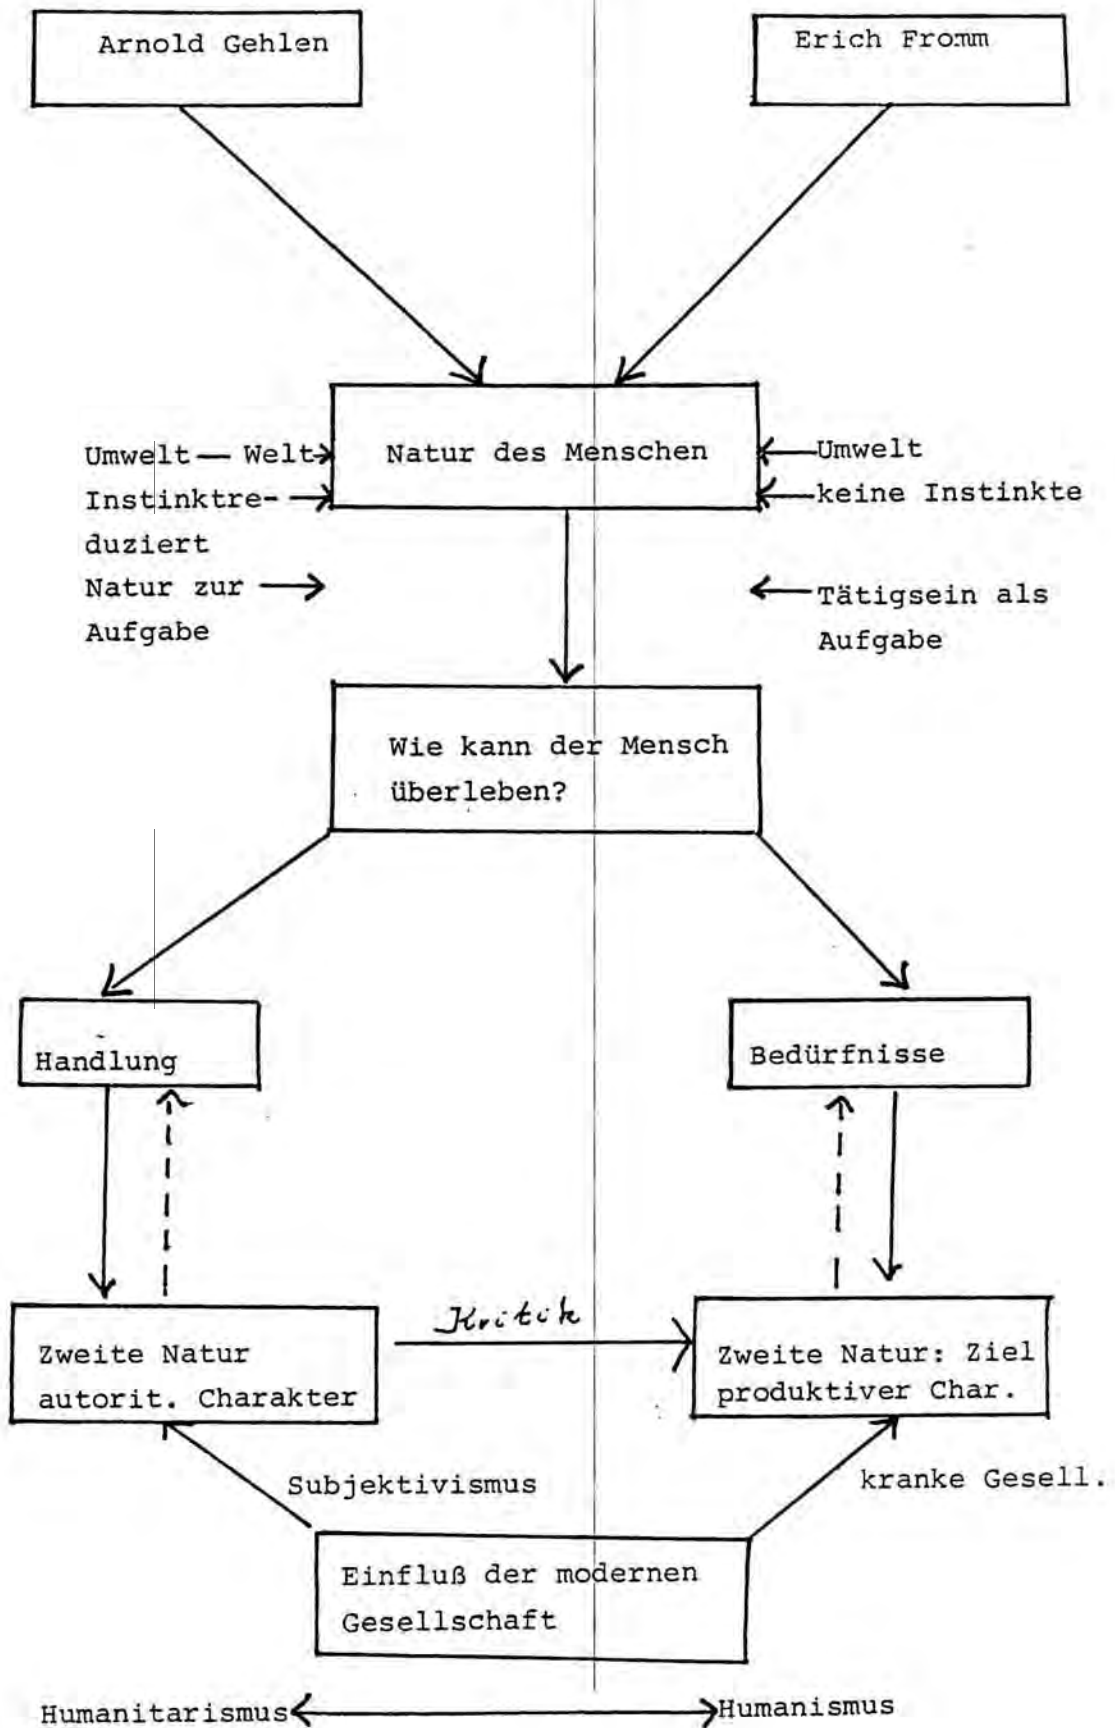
Arnold Gehlen

Erich Fromm

Natur des Menschen

Umwelt — Welt
Instinktreduziert
Natur zur Aufgabe

Umwelt
keine Instinkte

Tätigsein als Aufgabe

Wie kann der Mensch überleben?

Handlung

Bedürfnisse

Zweite Natur
autorit. Charakter

Kritik

Zweite Natur: Ziel
produktiver Char.

Subjektivismus

kranke Gesell.

Einfluß der modernen Gesellschaft

Humanitarismus

Humanismus